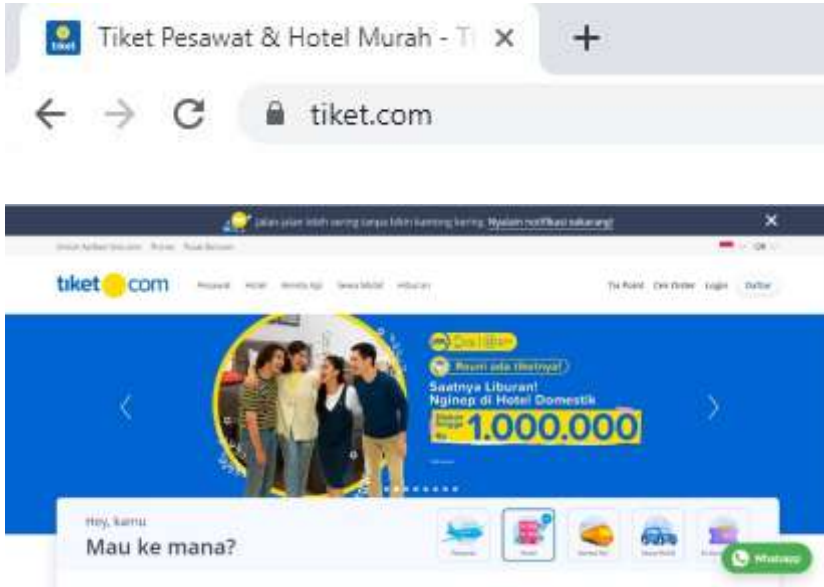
Tiket Pesawat & Hotel Murah - T ×

+

tiket.com

Jalan-jalan lebih tenang tanpa bikin kantong kering. Nyalain notifikasi sekarang!

×

tiket.com

Pesawat Hotel Kereta Api Sewa Mobil Hiburan

Tix Point Cek Order Login Daftar

Roam ala tiketnya!

Saatnya Liburan! Nginep di Hotel Domestik

Rp 1.000.000

Hey, kamu

Mau ke mana?

Whatsapp